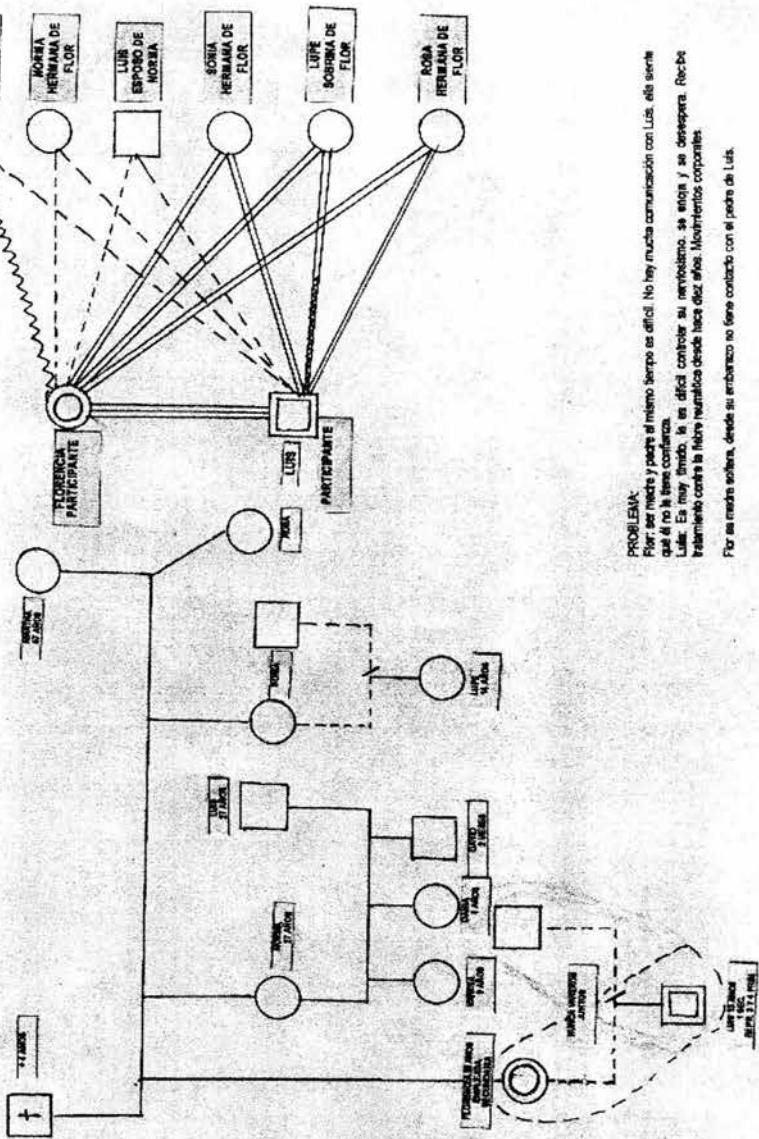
NORMA HERMANA DE FLOR

LUIS ESPOSO DE NORMA

SONIA HERMANA DE FLOR

LUPE SOBRINA DE FLOR

ROSA HERMANA DE FLOR

FLORENCIA PARTICIPANTE

LUIS PARTICIPANTE

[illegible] 67 AÑOS

ROSA

SONIA

LUPE 14 AÑOS

LUIS 37 AÑOS

NORMA 37 AÑOS

DAVID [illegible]

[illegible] 7 AÑOS

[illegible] 9 AÑOS

VIVIERON JUNTOS

FLORENCIA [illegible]

LUIS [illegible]

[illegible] AÑOS

PROBLEMA:
Flor: ser madre y padre al mismo tiempo es difícil. No hay mucha comunicación con Luis, ella siente que él no le tiene confianza.
Luis: Es muy tímido, le es difícil controlar su nerviosismo, se enoja y se desespera. Recibe tratamiento contra la fiebre reumática desde hace diez años. Movimientos corporales.

Flor es madre soltera, desde su embarazo no tiene contacto con el padre de Luis.